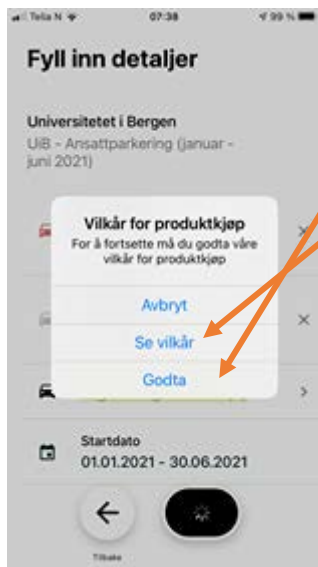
Telia N 07:38 99 %

Fyll inn detaljer

Universitetet i Bergen
UiB - Ansattparkering (januar - juni 2021)

Vilkår for produktkjøp
For å fortsette må du godta våre vilkår for produktkjøp

Avbryt

Se vilkår

Godta

Startdato
01.01.2021 - 30.06.2021

Tilbake